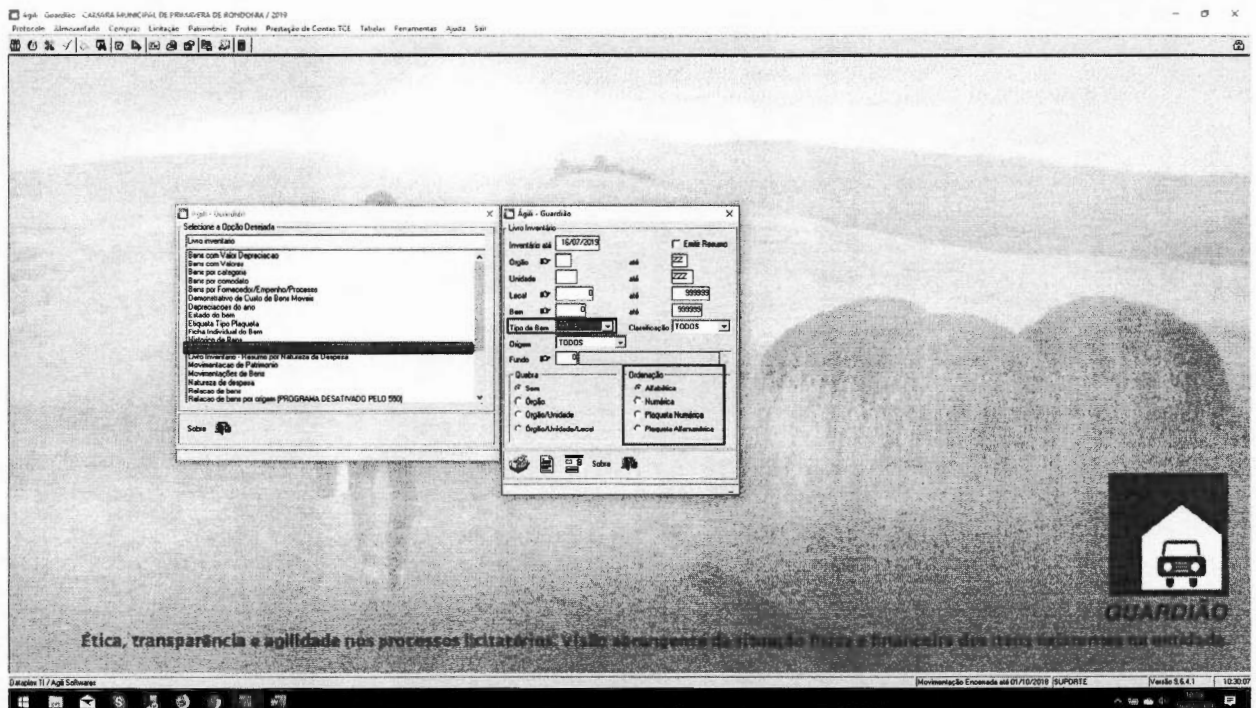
Ágil - Guardião - CAMARA MUNICIPAL DE PRIMAVERA DE RONDONIA / 2019

Protocolo Almoxarifado Compras Licitação Patrimônio Frotas Prestação de Contas TCE Tabelas Ferramentas Ajuda Sair

Ágil - Guardião

Selecione a Opção Desejada

Livro inventario

Bens com Valor Depreciacao
Bens com Valores
Bens por categoria
Bens por comodato
Bens por Fornecedor/Empenho/Processo
Demonstrativo de Custo de Bens Moveis
Depreciacoes do ano
Estado do bem
Etiqueta Tipo Plaqueta
Ficha Individual do Bem
Historico de Bens
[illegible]
Livro Inventario - Resumo por Natureza de Despesa
Movimentacao de Patrimonio
Movimentações de Bens
Natureza de despesa
Relacao de bens
Relacao de bens por origem (PROGRAMA DESATIVADO PELO 550)

Sobre

Ágil - Guardião

Livro Inventário

Inventário até 16/07/2019

Emite Resumo

Órgão até 22

Unidade até 2222

Local 0 até 999999

Bem 0 até 999999

Tipo de Bem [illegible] Classificação TODOS

Origem TODOS

Fundo 0

Quebra
Sem
Órgão
Órgão/Unidade
Órgão/Unidade/Local

Ordenação
Alfabética
Numérica
Plaqueta Numérica
Plaqueta Alfanumérica

Sobre

GUARDIÃO

Ética, transparência e agilidade nos processos licitatórios. Visão abrangente da situação física e financeira dos itens existentes na entidade

Dataplex TI / Agili Software

Movimentação Encerrada até 01/10/2018 SUPORTE

Versão 5.6.4.1

10:30:07